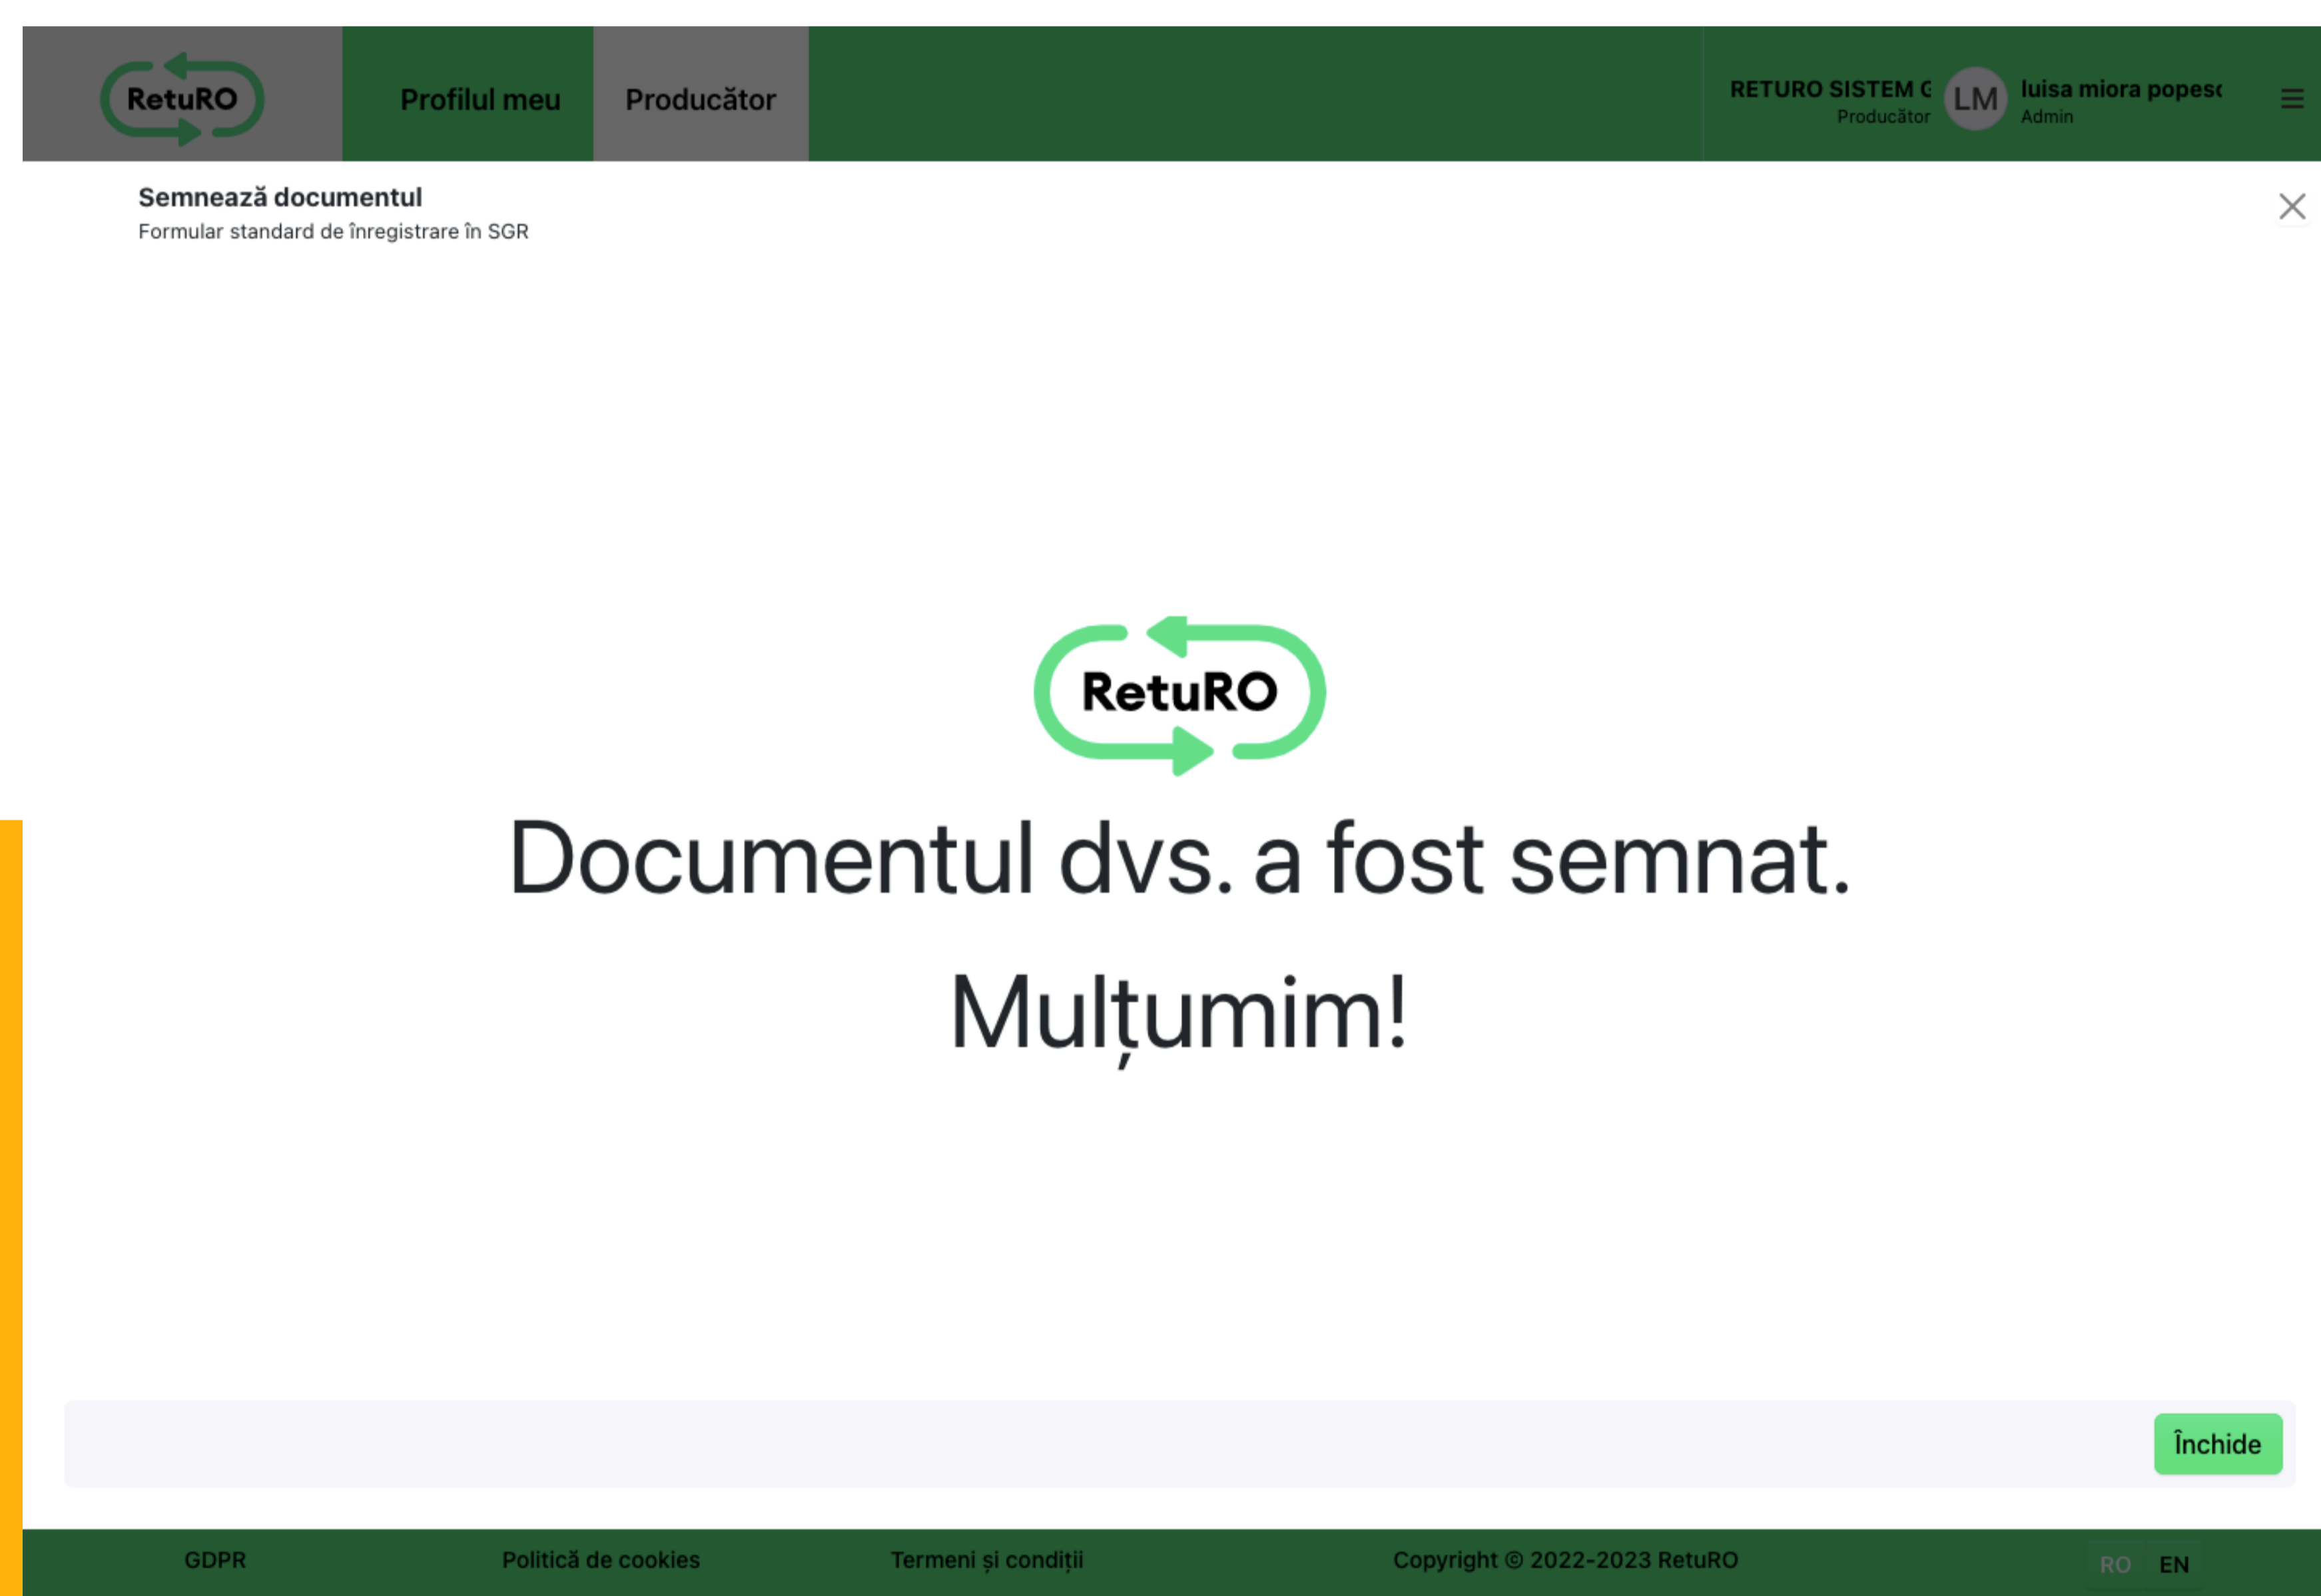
RetuRO

Profilul meu

Producător

RETURO SISTEM G
Producător

LM

luisa miora popesc
Admin

Semnează documentul
Formular standard de înregistrare în SGR

RetuRO

Documentul dvs. a fost semnat.

Mulțumim!

Închide

GDPR

Politică de cookies

Termeni și condiții

Copyright © 2022-2023 RetuRO

RO EN